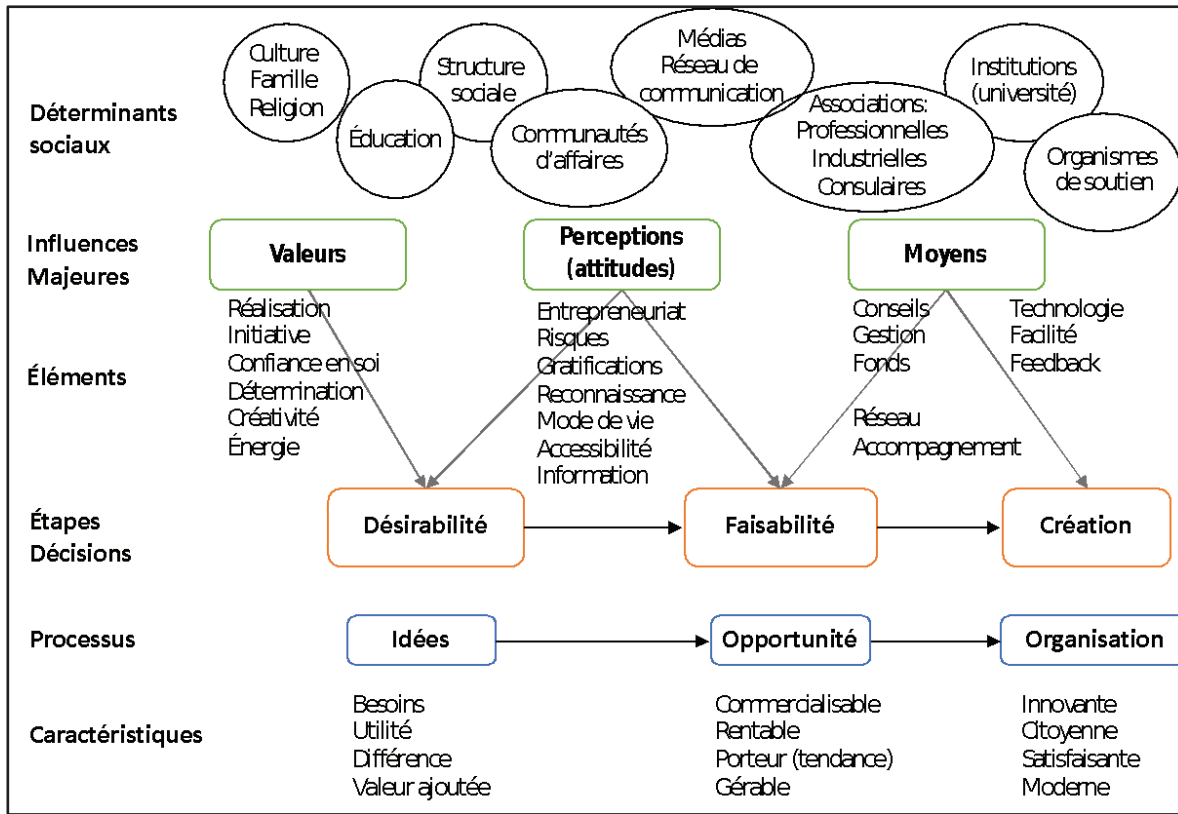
Déterminants sociaux

Culture
Famille
Religion

Éducation

Structure sociale

Communautés d'affaires

Médias
Réseau de communication

Associations:
Professionnelles
Industrielles
Consulaires

Institutions (université)

Organismes de soutien

Influences Majeures

Valeurs

Perceptions (attitudes)

Moyens

Éléments

Réalisation
Initiative
Confiance en soi
Détermination
Créativité
Énergie

Entrepreneuriat
Risques
Gratifications
Reconnaissance
Mode de vie
Accessibilité
Information

Conseils
Gestion
Fonds

Réseau
Accompagnement

Technologie
Facilité
Feedback

Étapes Décisions

Désirabilité

Faisabilité

Création

Processus

Idées

Opportunité

Organisation

Caractéristiques

Besoins
Utilité
Différence
Valeur ajoutée

Commercialisable
Rentable
Porteur (tendance)
Gérable

Innovante
Citoyenne
Satisfaisante
Moderne